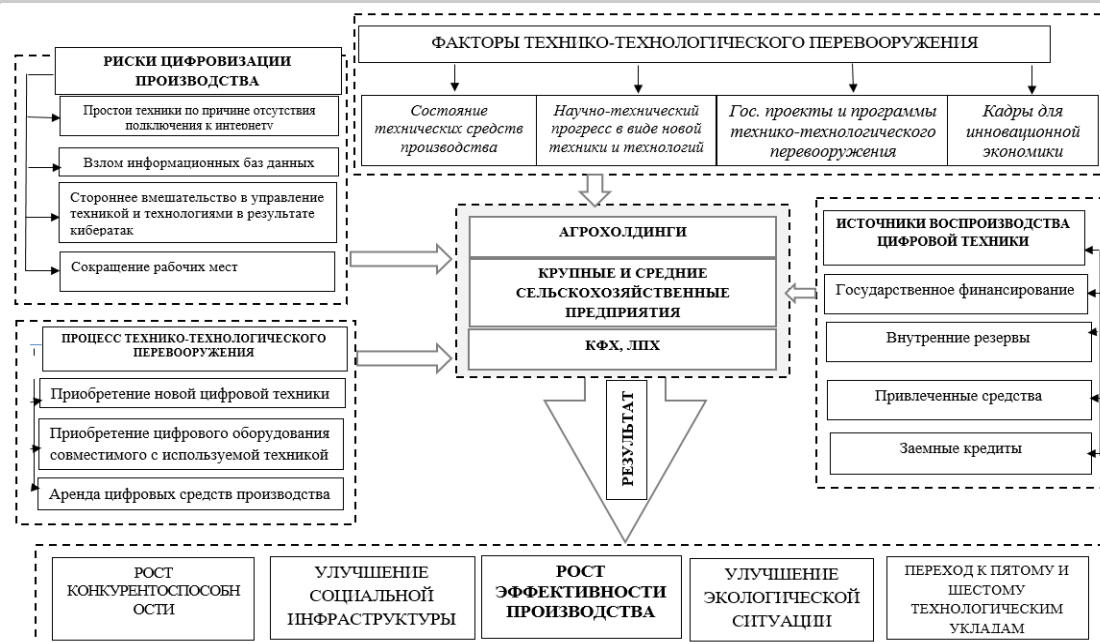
ФАКТОРЫ ТЕХНИКО-ТЕХНОЛОГИЧЕСКОГО ПЕРЕВООРУЖЕНИЯ

Состояние технических средств производства

Научно-технический прогресс в виде новой техники и технологий

Гос. проекты и программы технико-технологического перевооружения

Кадры для инновационной экономики

РИСКИ ЦИФРОВИЗАЦИИ ПРОИЗВОДСТВА

Простои техники по причине отсутствия подключения к интернету

Взлом информационных баз данных

Стороннее вмешательство в управление техникой и технологиями в результате кибератак

Сокращение рабочих мест

АГРОХОЛДИНГИ

КРУПНЫЕ И СРЕДНИЕ СЕЛЬСКОХОЗЯЙСТВЕННЫЕ ПРЕДПРИЯТИЯ

КФХ, ЛПХ

ИСТОЧНИКИ ВОСПРОИЗВОДСТВА ЦИФРОВОЙ ТЕХНИКИ

Государственное финансирование

Внутренние резервы

Привлеченные средства

Заемные кредиты

ПРОЦЕСС ТЕХНИКО-ТЕХНОЛОГИЧЕСКОГО ПЕРЕВООРУЖЕНИЯ

Приобретение новой цифровой техники

Приобретение цифрового оборудования совместимого с используемой техникой

Аренда цифровых средств производства

РЕЗУЛЬТАТ

РОСТ КОНКУРЕНТОСПОСОБНОСТИ

УЛУЧШЕНИЕ СОЦИАЛЬНОЙ ИНФРАСТРУКТУРЫ

РОСТ ЭФФЕКТИВНОСТИ ПРОИЗВОДСТВА

УЛУЧШЕНИЕ ЭКОЛОГИЧЕСКОЙ СИТУАЦИИ

ПЕРЕХОД К ПЯТОМУ И ШЕСТОМУ ТЕХНОЛОГИЧЕСКИМ УКЛАДАМ